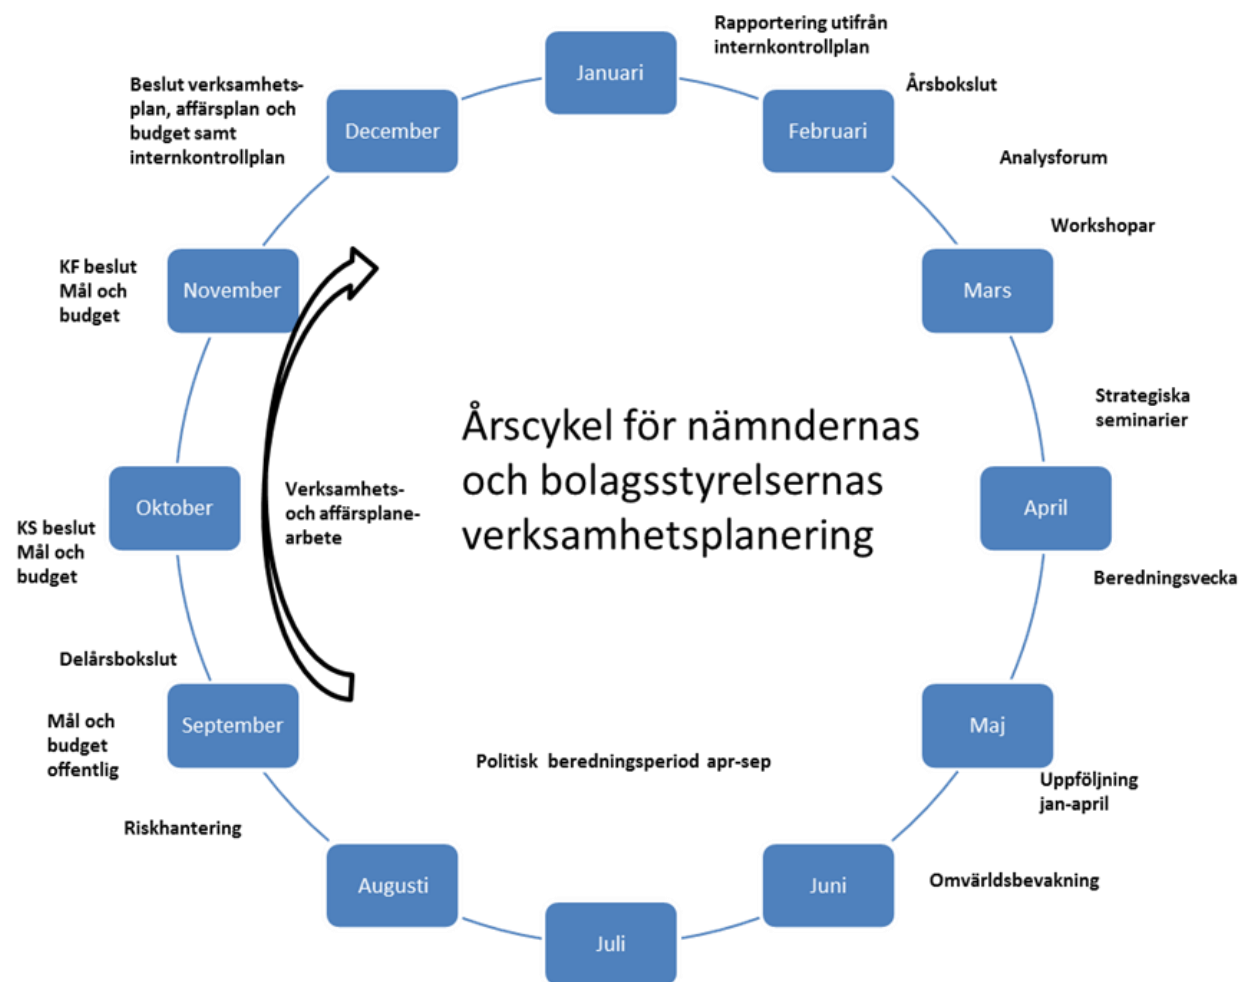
Januari

Rapportering utifrån internkontrollplan

Februari

Årsbokslut

Analysforum

Workshopar

Mars

Strategiska seminarier

April

Beredningsvecka

Maj

Uppföljning jan-april

Juni

Omvärldsbevakning

Juli

Augusti

Riskhantering

September

Mål och budget offentlig

Delårsbokslut

Oktober

KS beslut Mål och budget

November

KF beslut Mål och budget

December

Beslut verksamhetsplan, affärsplan och budget samt internkontrollplan

Årscykel för nämndernas och bolagsstyrelsernas verksamhetsplanering

Verksamhets- och affärsplanearbete

Politisk beredningsperiod apr-sep